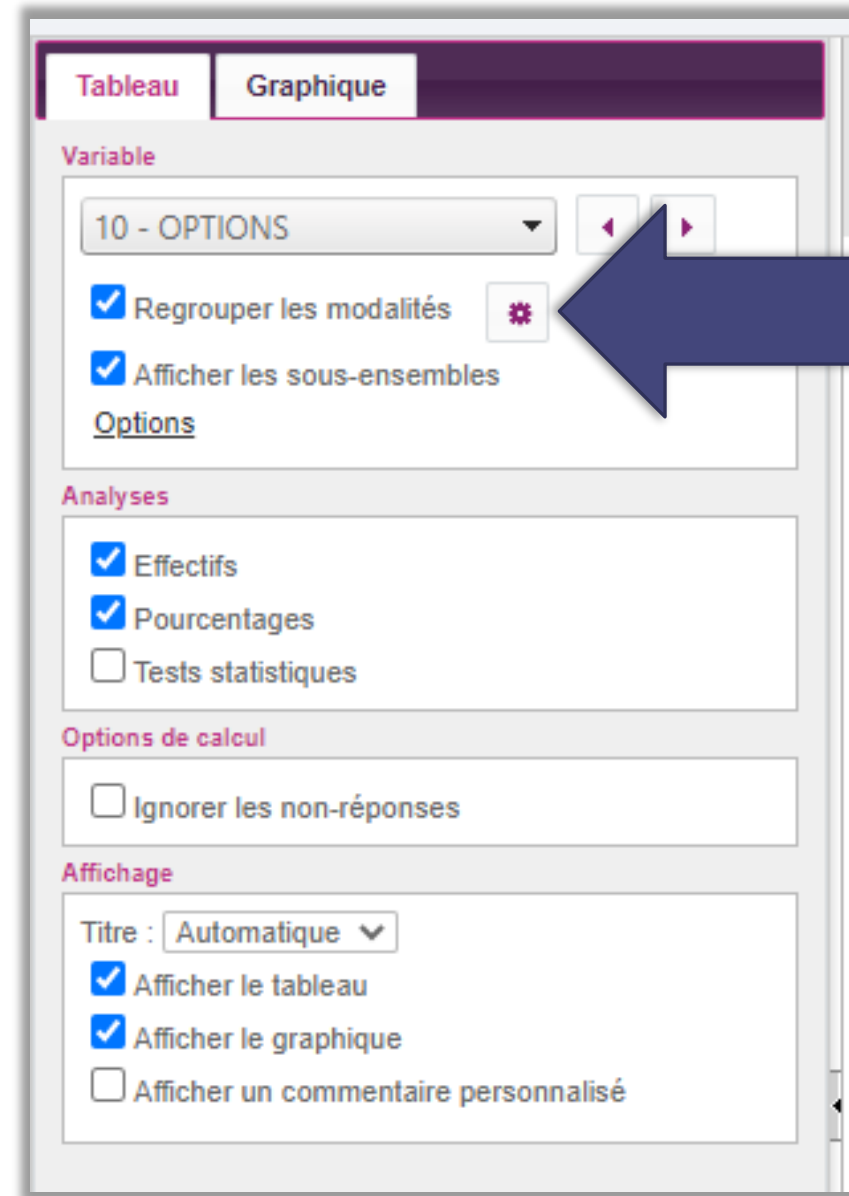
Tableau Graphique

Variable

10 - OPTIONS

Regrouper les modalités

Afficher les sous-ensembles

Options

Analyses

Effectifs

Pourcentages

Tests statistiques

Options de calcul

Ignorer les non-réponses

Affichage

Titre : Automatique

Afficher le tableau

Afficher le graphique

Afficher un commentaire personnalisé